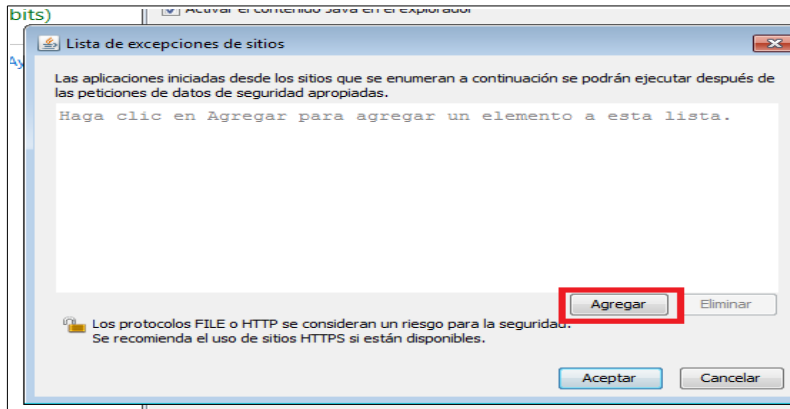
bits)

Activar el contenido Java en el explorador

Ay

Lista de excepciones de sitios

Las aplicaciones iniciadas desde los sitios que se enumeran a continuación se podrán ejecutar después de las peticiones de datos de seguridad apropiadas.

Haga clic en Agregar para agregar un elemento a esta lista.

Agregar

Eliminar

Los protocolos FILE o HTTP se consideran un riesgo para la seguridad. Se recomienda el uso de sitios HTTPS si están disponibles.

Aceptar

Cancelar